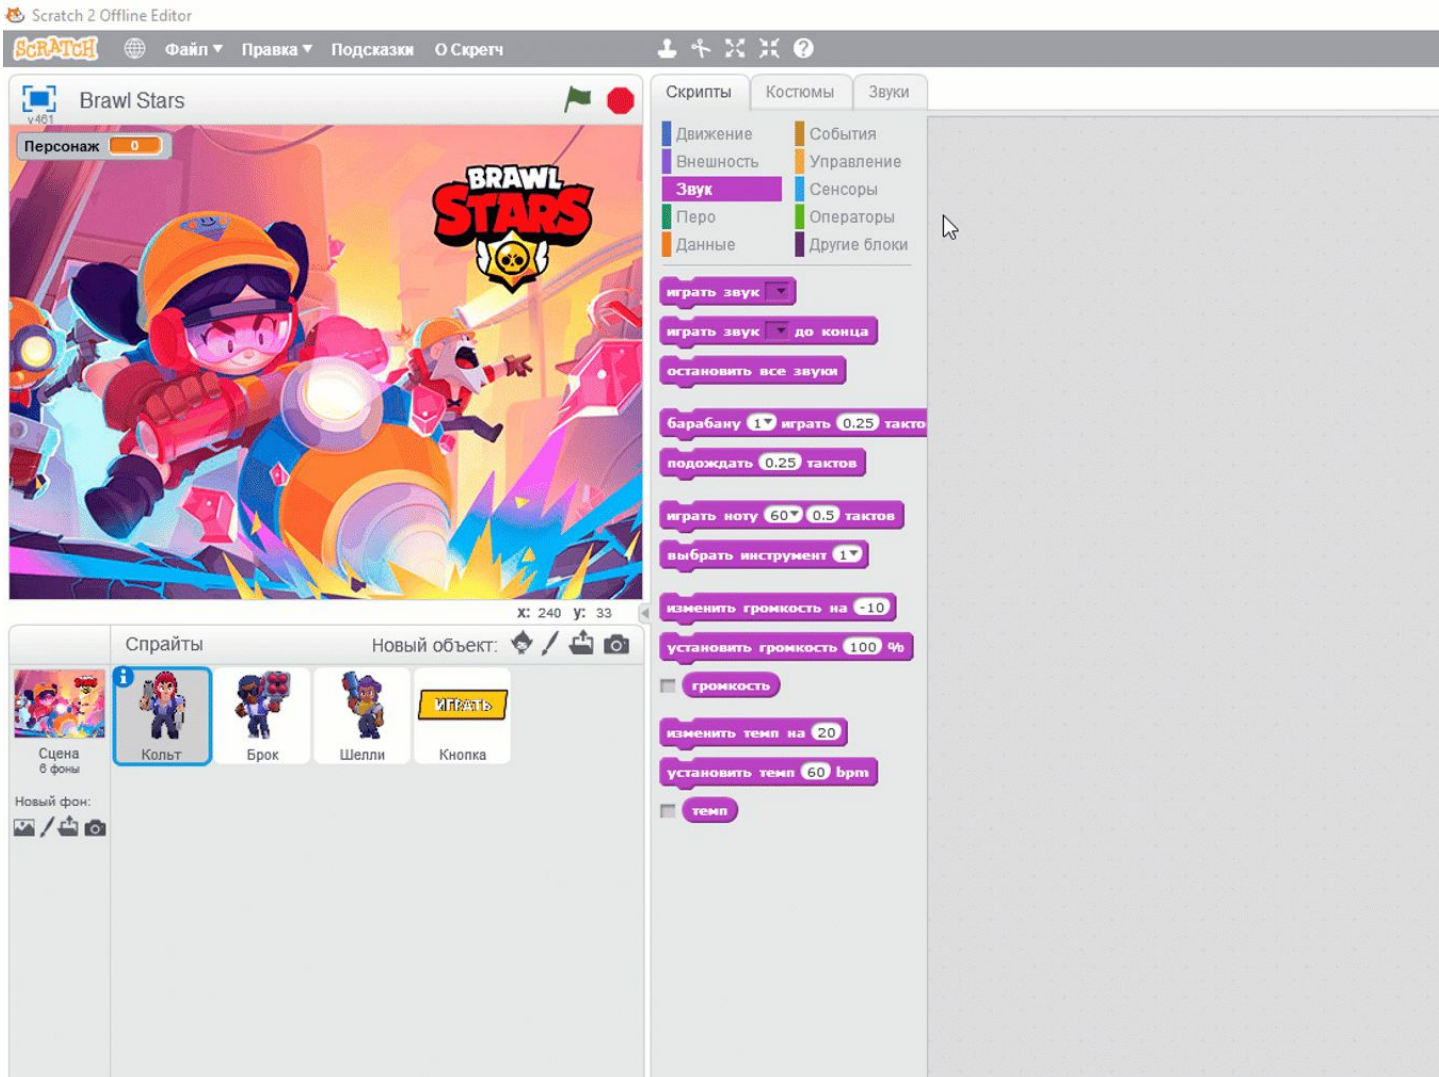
Scratch 2 Offline Editor

SCRATCH Файл ▾ Правка ▾ Подсказки О Скретч

Brawl Stars
v461

Персонаж 0

BRAWL STARS

x: 240 y: 33

Спрайты Новый объект:

Сцена
6 фоны

Новый фон:

Кольт Брок Шелли ИГРАТЬ Кнопка

Скрипты Костюмы Звуки

Движение События
Внешность Управление
Звук Сенсоры
Перо Операторы
Данные Другие блоки

играть звук
играть звук до конца
остановить все звуки
барабану 1 играть 0.25 такто
подождать 0.25 тактов
играть ноту 60 0.5 тактов
выбрать инструмент 1
изменить громкость на -10
установить громкость 100 %
громкость
изменить темп на 20
установить темп 60 bpm
темп